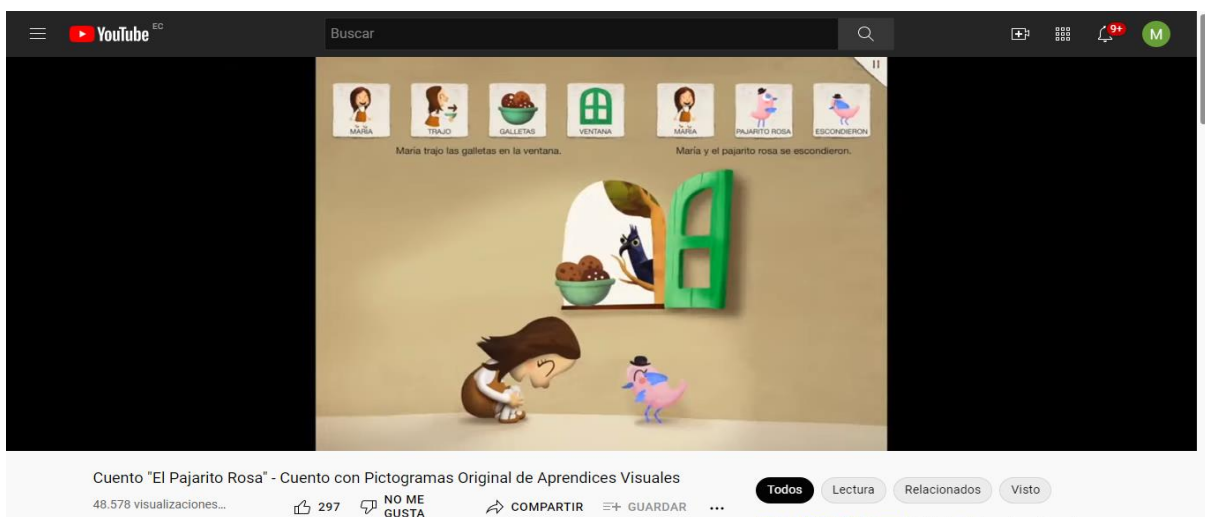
YouTube EC

Buscar

9+

M

MARÍA

TRAJO

GALLETAS

VENTANA

MARÍA

PAJARITO ROSA

ESCONDIERON

María trajo las galletas en la ventana.

María y el pajarito rosa se escondieron.

Cuento "El Pajarito Rosa" - Cuento con Pictogramas Original de Aprendices Visuales

48.578 visualizaciones...

297

NO ME GUSTA

COMPARTIR

GUARDAR

...

Todos

Lectura

Relacionados

Visto